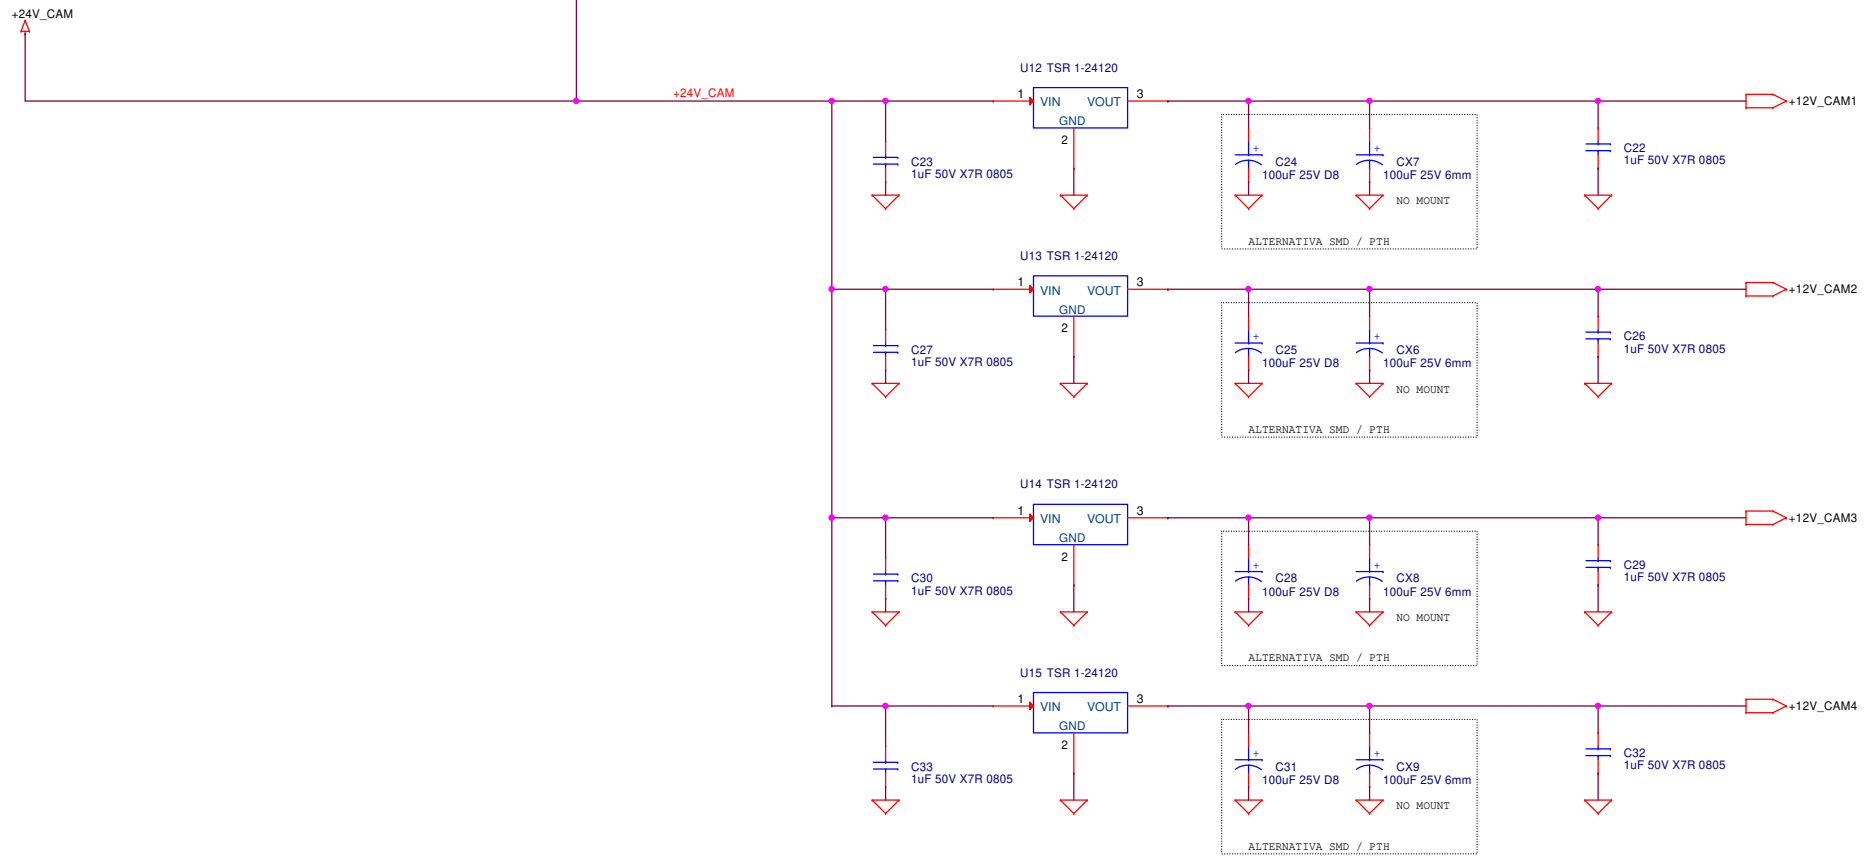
+24V_CAM

+24V_CAM

U12 TSR 1-24120
1 VIN VOUT 3
GND
2
C23
1uF 50V X7R 0805
C24
100uF 25V D8
CX7
100uF 25V 6mm
NO MOUNT
ALTERNATIVA SMD / PTH
C22
1uF 50V X7R 0805
+12V_CAM1

U13 TSR 1-24120
1 VIN VOUT 3
GND
2
C27
1uF 50V X7R 0805
C25
100uF 25V D8
CX6
100uF 25V 6mm
NO MOUNT
ALTERNATIVA SMD / PTH
C26
1uF 50V X7R 0805
+12V_CAM2

U14 TSR 1-24120
1 VIN VOUT 3
GND
2
C30
1uF 50V X7R 0805
C28
100uF 25V D8
CX8
100uF 25V 6mm
NO MOUNT
ALTERNATIVA SMD / PTH
C29
1uF 50V X7R 0805
+12V_CAM3

U15 TSR 1-24120
1 VIN VOUT 3
GND
2
C33
1uF 50V X7R 0805
C31
100uF 25V D8
CX9
100uF 25V 6mm
NO MOUNT
ALTERNATIVA SMD / PTH
C32
1uF 50V X7R 0805
+12V_CAM4